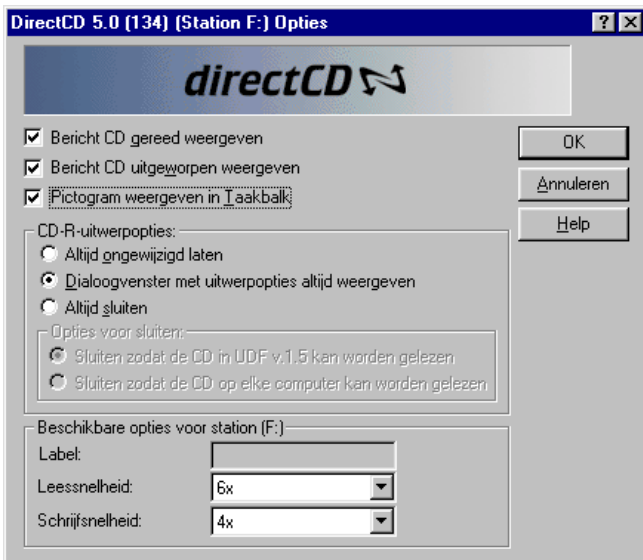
DirectCD 5.0 (134) (Station F:) Opties

? ×

directCD

Bericht CD gereed weergeven

Bericht CD uitgeworpen weergeven

Pictogram weergeven in Taakbalk

OK

Annuleren

Help

CD-R-uitwerpopties:

Altijd ongewijzigd laten

Dialoogvenster met uitwerpopties altijd weergeven

Altijd sluiten

Opties voor sluiten:

Sluiten zodat de CD in UDF v.1.5 kan worden gelezen

Sluiten zodat de CD op elke computer kan worden gelezen

Beschikbare opties voor station (F:)

Label:

Leessnelheid: 6x

Schrijfsnelheid: 4x